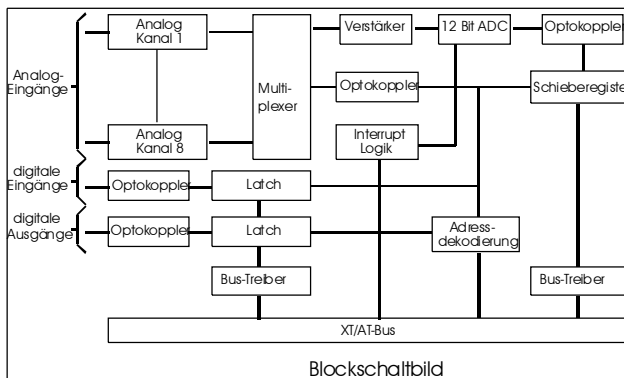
Analog-Eingänge

Analog Kanal 1

Analog Kanal 8

Multi-plexer

Verstärker

12 Bit ADC

Optokoppler

Optokoppler

Schieberegister

Interrupt Logik

digitale Eingänge

Optokoppler

Latch

digitale Ausgänge

Optokoppler

Latch

Adress-dekodierung

Bus-Treiber

Bus-Treiber

XT/AT-Bus

Blockschaltbild